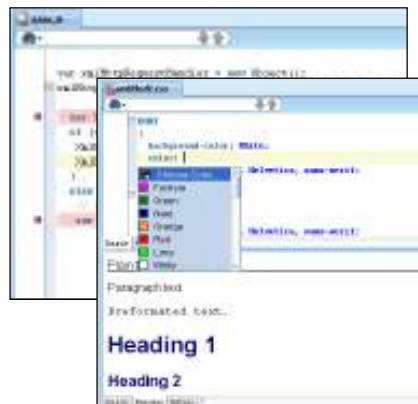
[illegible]

var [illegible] = new Object();

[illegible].css

body
{
background-color: White;
color: |

Choose Color
Fuchsia
Green
Navy
Orange
Red
Lime
White

Helvetica, sans-serif;

Helvetica, sans-serif;

Paragraph text.

Preformatted text.

Heading 1

Heading 2